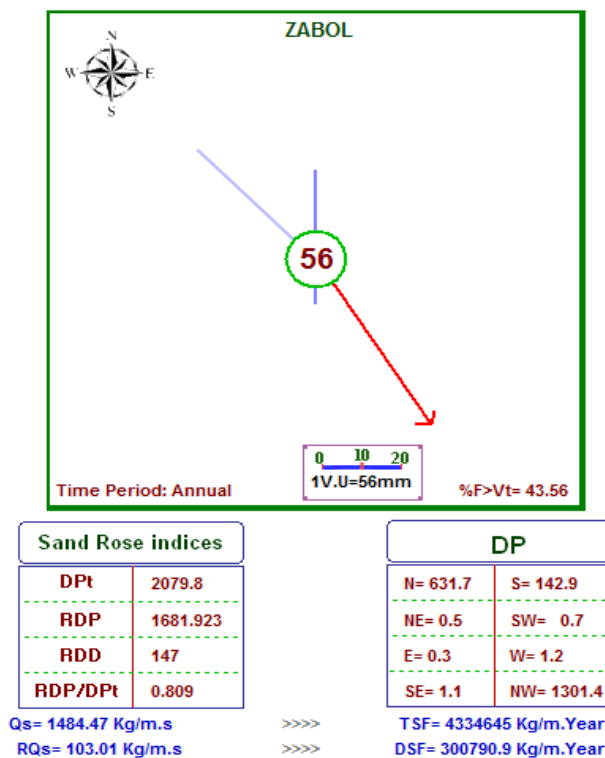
ZABOL

N
W E
S

56

0 10 20
1V.U=56mm

Time Period: Annual

%F>Vt= 43.56

Sand Rose indices

| DPt | 2079.8 |
|---|---|
| RDP | 1681.923 |
| RDD | 147 |
| RDP/DPt | 0.809 |

DP

| N= 631.7 | S= 142.9 |
|---|---|
| NE= 0.5 | SW= 0.7 |
| E= 0.3 | W= 1.2 |
| SE= 1.1 | NW= 1301.4 |

Qs= 1484.47 Kg/m.s >>>> TSF= 4334645 Kg/m.Year

RQs= 103.01 Kg/m.s >>>> DSF= 300790.9 Kg/m.Year